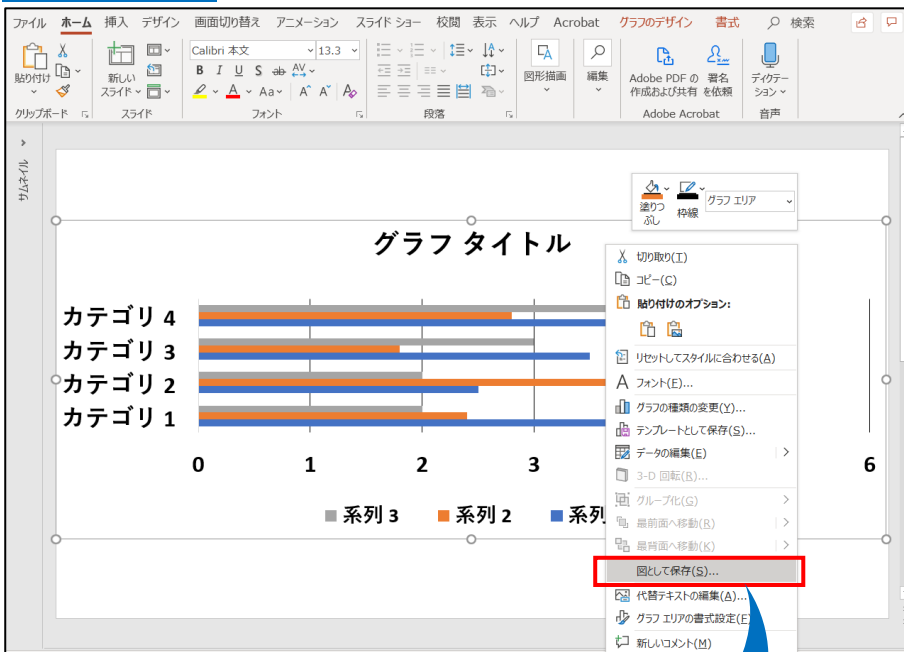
ファイル ホーム 挿入 デザイン 画面切り替え アニメーション スライド ショー 校閲 表示 ヘルプ Acrobat グラフのデザイン 書式 検索

貼り付け クリップボード 新しいスライド スライド Calibri 本文 13.3 B I U S ab AV Aa A A フォント 段落 図形描画 編集 Adobe PDF の作成および共有 署名を依頼 Adobe Acrobat ディクテーション 音声

サムネイル

塗りつぶし 枠線 グラフ エリア

グラフ タイトル

カテゴリ 4
カテゴリ 3
カテゴリ 2
カテゴリ 1

0 1 2 3 6

■ 系列 3 ■ 系列 2 ■ 系列

切り取り(T)
コピー(C)
貼り付けのオプション:
リセットしてスタイルに合わせる(A)
フォント(F)...
グラフの種類の変更(Y)...
テンプレートとして保存(S)...
データの編集(E)
3-D 回転(R)...
グループ化(G)
最前面へ移動(R)
最背面へ移動(K)
図として保存(S)...
代替テキストの編集(A)...
グラフ エリアの書式設定(F)...
新しいコメント(M)